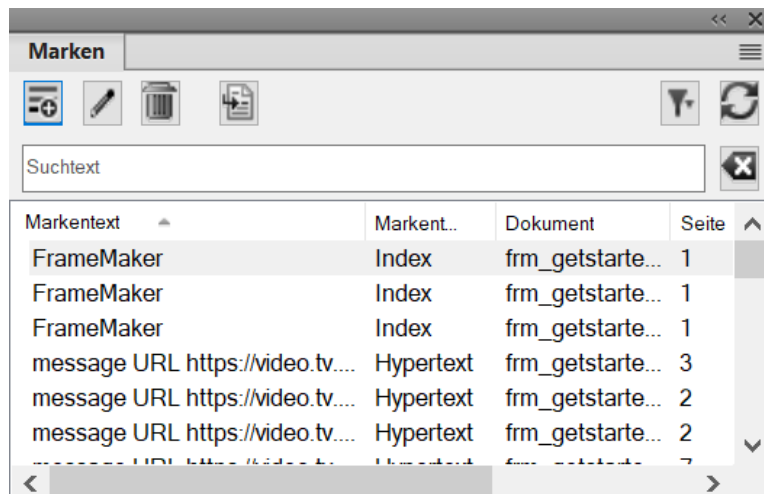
Marken

Suchtext

| Markentext | Markent... | Dokument | Seite |
|---|---|---|---|
| FrameMaker | Index | frm_getstarte... | 1 |
| FrameMaker | Index | frm_getstarte... | 1 |
| FrameMaker | Index | frm_getstarte... | 1 |
| message URL https://video.tv.... | Hypertext | frm_getstarte... | 3 |
| message URL https://video.tv.... | Hypertext | frm_getstarte... | 2 |
| message URL https://video.tv.... | Hypertext | frm_getstarte... | 2 |
| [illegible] | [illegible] | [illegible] | 7 |